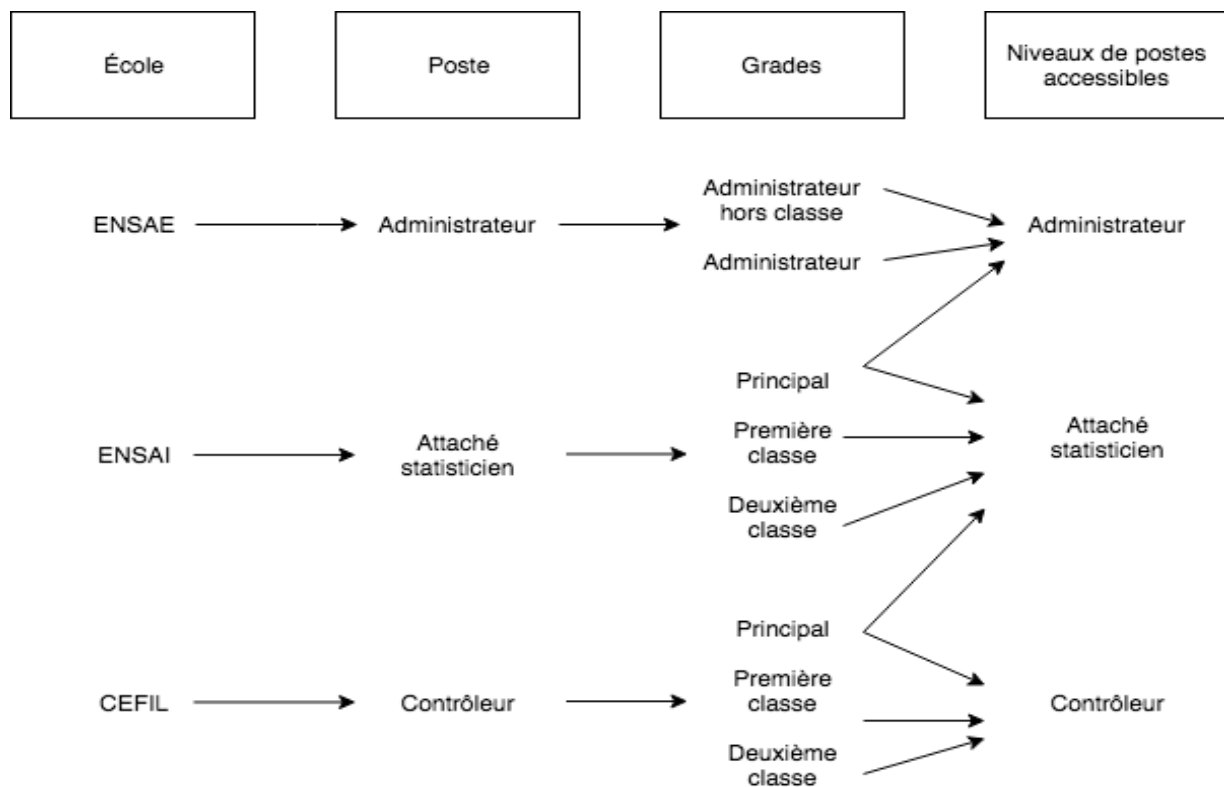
École

Poste

Grades

Niveaux de postes accessibles

ENSAE

Administrateur

Administrateur hors classe

Administrateur

Administrateur

Principal

ENSAI

Attaché statisticien

Première classe

Attaché statisticien

Deuxième classe

Principal

CEFIL

Contrôleur

Première classe

Contrôleur

Deuxième classe